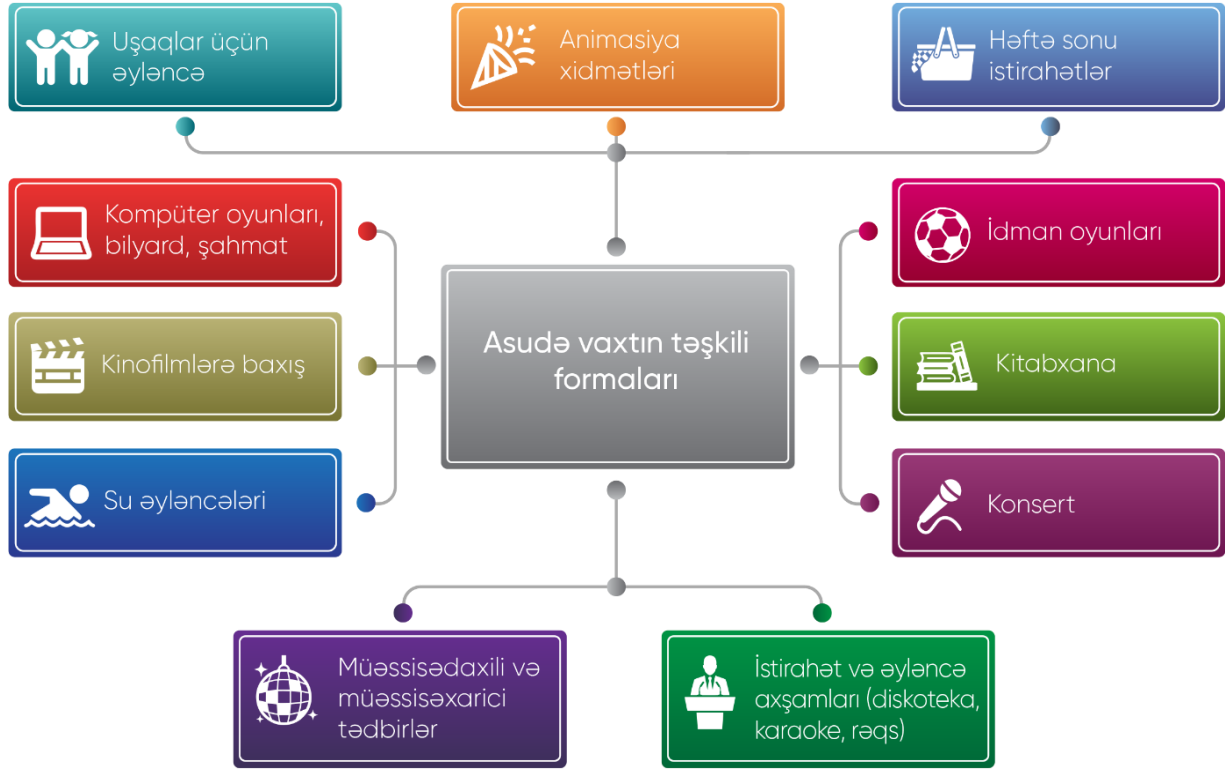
Uşaqlar üçün əyləncə

Animasiya xidmətləri

Həftə sonu istirahətlər

Kompüter oyunları, bilyard, şahmat

İdman oyunları

Asudə vaxtın təşkili formaları

Kinofilmlərə baxış

Kitabxana

Su əyləncələri

Konsert

Müəssisədaxili və müəssisəxarici tədbirlər

İstirahət və əyləncə axşamları (diskoteka, karaoke, rəqs)